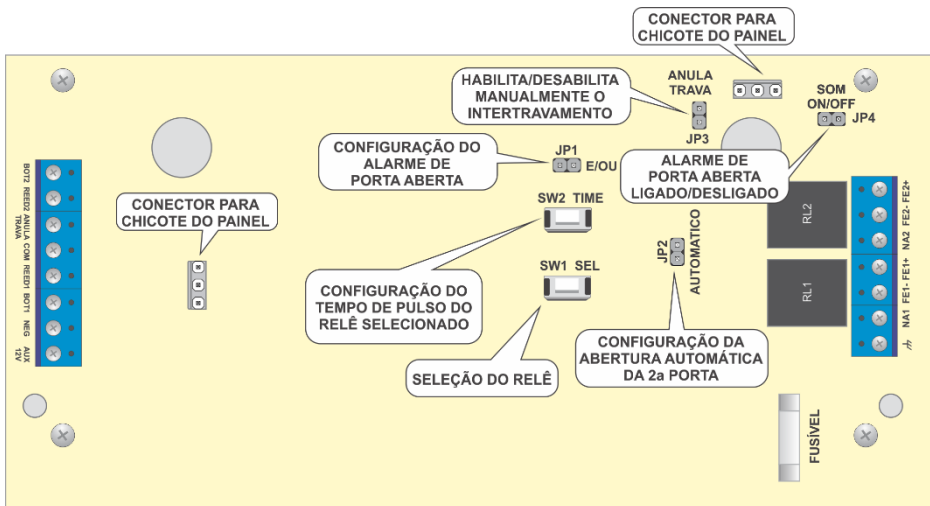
CONECTOR PARA CHICOTE DO PAINEL

HABILITA/DESABILITA MANUALMENTE O INTERTRAVAMENTO

ANULA TRAVA

JP3

SOM ON/OFF

JP4

CONFIGURAÇÃO DO ALARME DE PORTA ABERTA

JP1

E/OU

ALARME DE PORTA ABERTA LIGADO/DESLIGADO

BOT2 REED2 ANULA TRAVA COM REED1 BOT1 NEG AUX 12V

CONECTOR PARA CHICOTE DO PAINEL

SW2 TIME

RL2

RL1

FE2+ FE2- NA2 FE1+ FE1- NA1

JP2

AUTOMATICO

CONFIGURAÇÃO DO TEMPO DE PULSO DO RELÊ SELECIONADO

SW1 SEL

CONFIGURAÇÃO DA ABERTURA AUTOMÁTICA DA 2a PORTA

SELEÇÃO DO RELÊ

FUSÍVEL